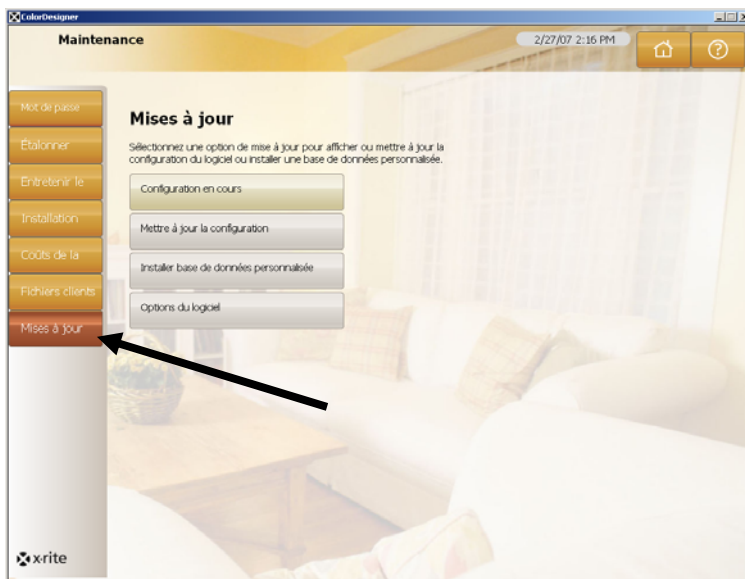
ColorDesigner

Maintenance

2/27/07 2:16 PM

Mot de passe

Étalonner

Entretenir le

Installation

Coûts de la

Fichiers clients

Mises à jour

Mises à jour

Sélectionnez une option de mise à jour pour afficher ou mettre à jour la configuration du logiciel ou installer une base de données personnalisée.

Configuration en cours

Mettre à jour la configuration

Installer base de données personnalisée

Options du logiciel

x-rite